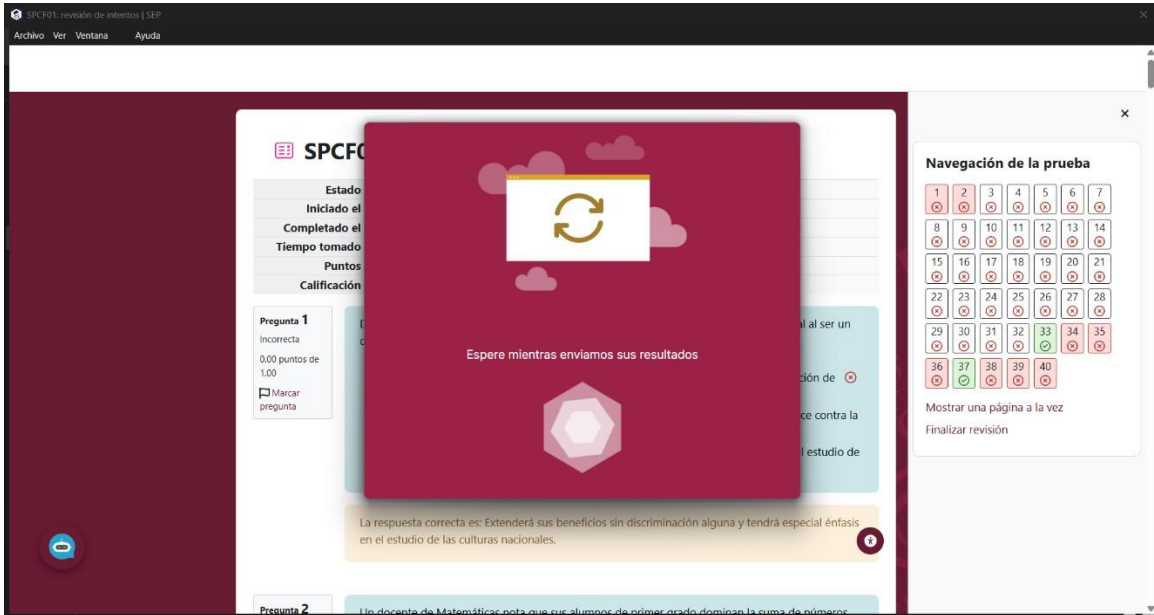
SPCF01: revisión de intentos | SEP

Archivo Ver Ventana Ayuda

SPCF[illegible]

Estado
Iniciado el
Completado el
Tiempo tomado
Puntos
Calificación

Pregunta 1
Incorrecta
0.00 puntos de 1.00
Marcar pregunta

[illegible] al ser un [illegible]
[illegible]ción de
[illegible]ce contra la
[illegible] estudio de

Espere mientras enviamos sus resultados

La respuesta correcta es: Extenderá sus beneficios sin discriminación alguna y tendrá especial énfasis en el estudio de las culturas nacionales.

Pregunta 2

Un docente de Matemáticas nota que sus alumnos de primer grado dominan la suma de números

×

Navegación de la prueba

1 2 3 4 5 6 7
8 9 10 11 12 13 14
15 16 17 18 19 20 21
22 23 24 25 26 27 28
29 30 31 32 33 34 35
36 37 38 39 40

Mostrar una página a la vez
Finalizar revisión